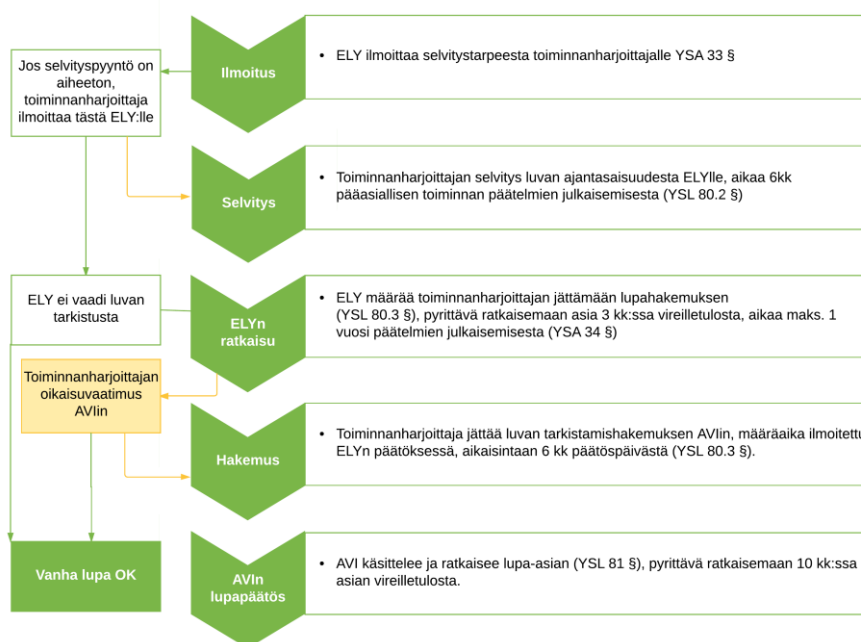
Ilmoitus

• ELY ilmoittaa selvitystarpeesta toiminnanharjoittajalle YSA 33 §

Jos selvityspyyntö on aiheeton, toiminnanharjoittaja ilmoittaa tästä ELY:lle

Selvitys

• Toiminnanharjoittajan selvitys luvan ajantasaisuudesta ELYlle, aikaa 6kk pääasiallisen toiminnan päätelmien julkaisemisesta (YSL 80.2 §)

ELY ei vaadi luvan tarkistusta

ELYn ratkaisu

• ELY määrää toiminnanharjoittajan jättämään lupahakemuksen (YSL 80.3 §), pyrittävä ratkaisemaan asia 3 kk:ssa vireilletulosta, aikaa maks. 1 vuosi päätelmien julkaisemisesta (YSA 34 §)

Toiminnanharjoittajan oikaisuvaatimus AVIin

Hakemus

• Toiminnanharjoittaja jättää luvan tarkistamishakemuksen AVIin, määräaika ilmoitettu ELYn päätöksessä, aikaisintaan 6 kk päätöspäivästä (YSL 80.3 §).

Vanha lupa OK

AVIn lupapäätös

• AVI käsittelee ja ratkaisee lupa-asian (YSL 81 §), pyrittävä ratkaisemaan 10 kk:ssa asian vireilletulosta.